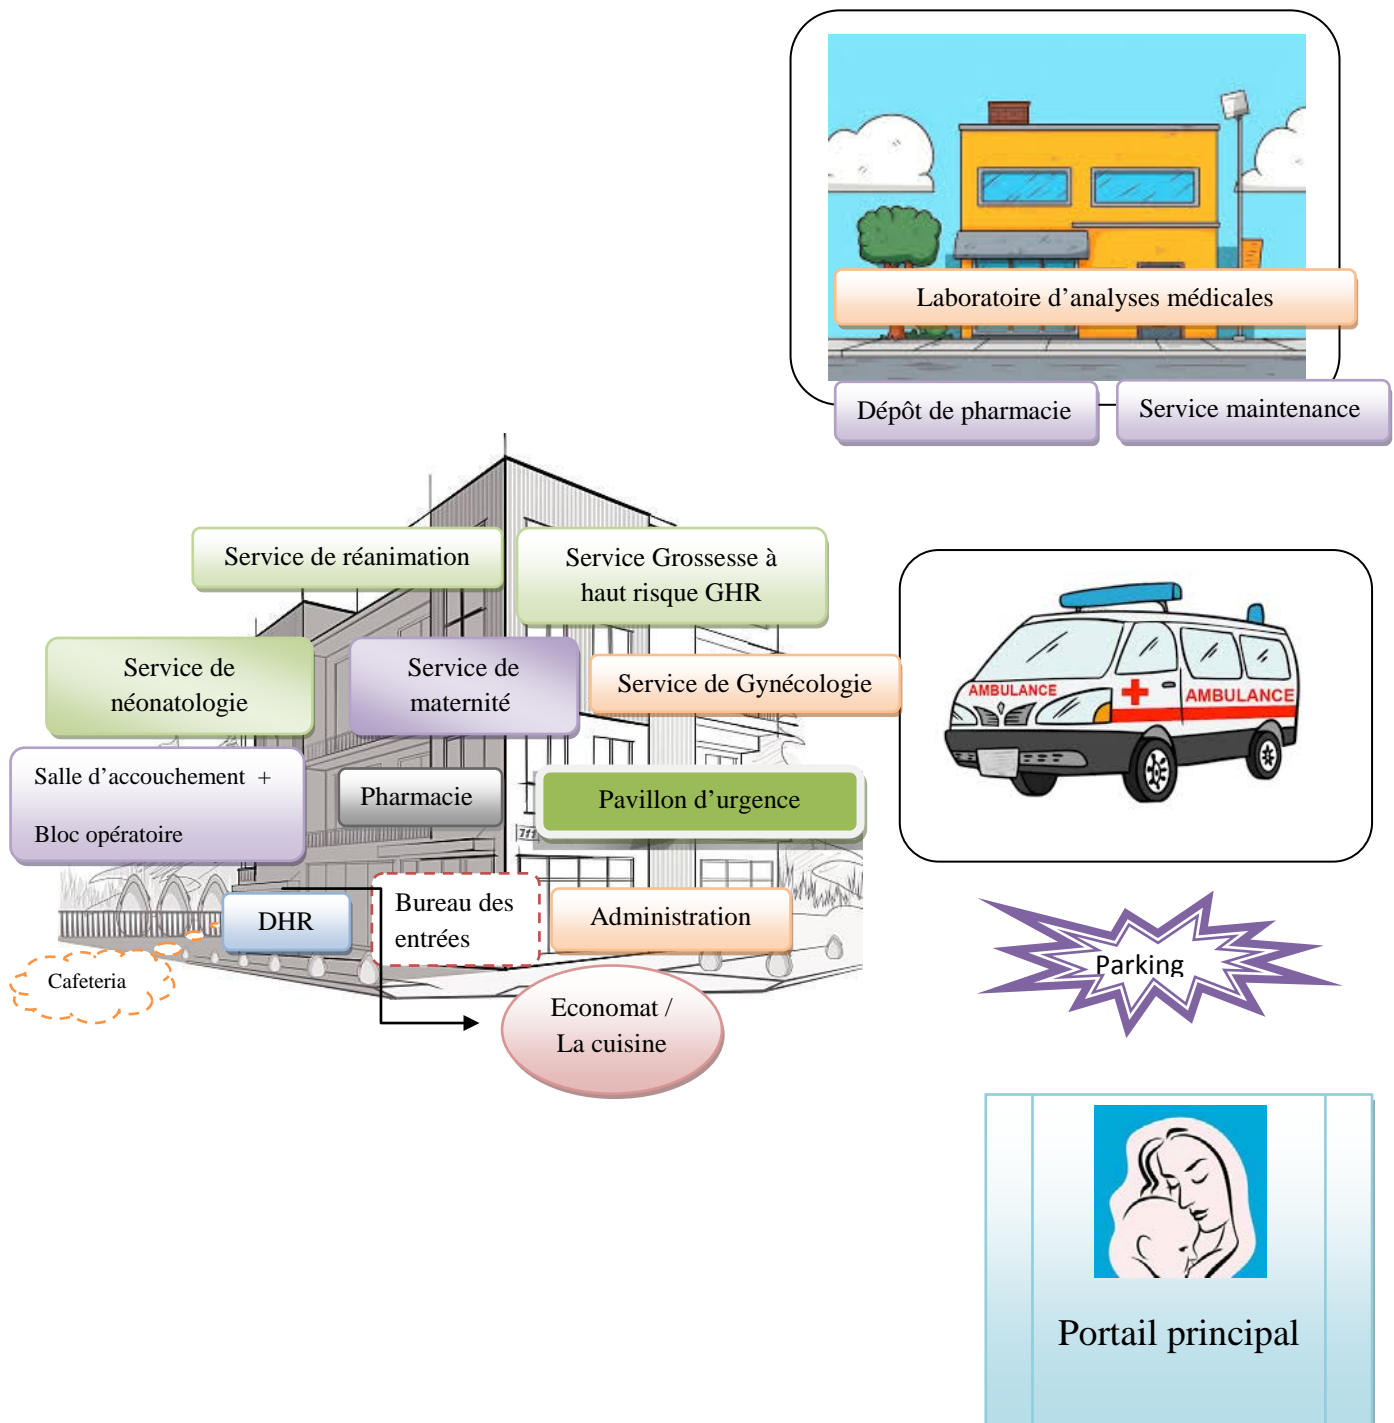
Laboratoire d'analyses médicales

Dépôt de pharmacie

Service maintenance

Service de réanimation

Service Grossesse à haut risque GHR

Service de néonatologie

Service de maternité

Service de Gynécologie

AMBULANCE

AMBULANCE

Salle d'accouchement + Bloc opératoire

Pharmacie

Pavillon d'urgence

DHR

Bureau des entrées

Administration

Parking

Cafeteria

Economat / La cuisine

Portail principal